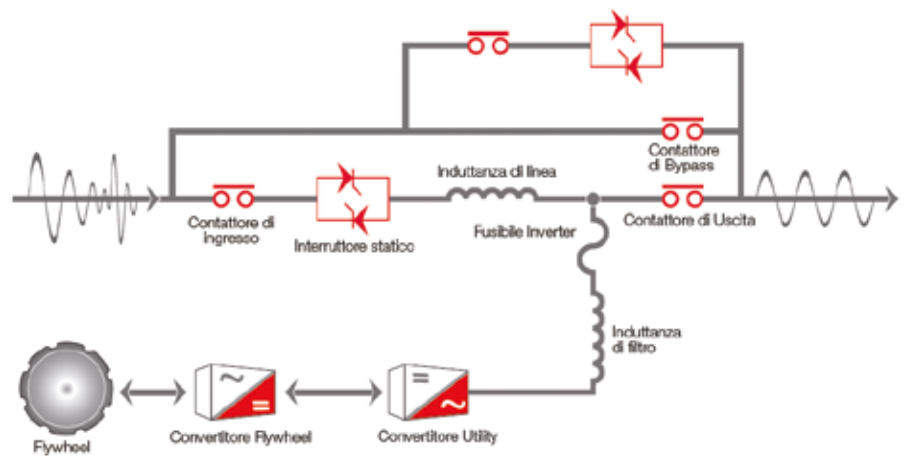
Contattore di Bypass

Induttanza di linea

Contattore di ingresso

Interruttore statico

Fusibile Inverter

Contattore di Uscita

Induttanza di filtro

~

=

=

~

Flywheel

Convertitore Flywheel

Convertitore Utility